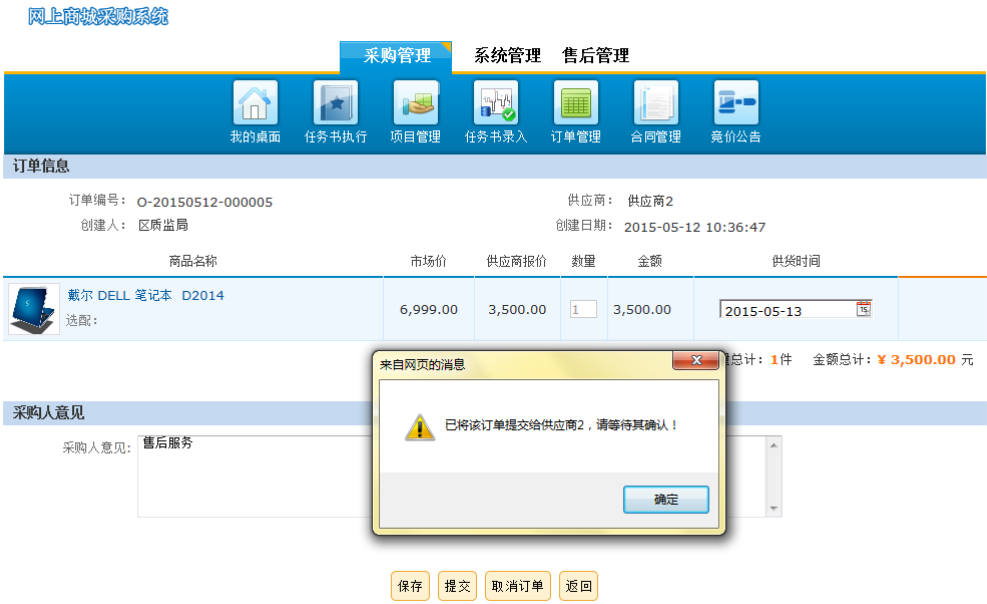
网上商城采购系统

采购管理 系统管理 售后管理

我的桌面 任务书执行 项目管理 任务书录入 订单管理 合同管理 竞价公告

订单信息

订单编号: O-20150512-000005
供应商: 供应商2
创建人: 区质监局
创建日期: 2015-05-12 10:36:47

| 商品名称 | 市场价 | 供应商报价 | 数量 | 金额 | 供货时间 |
|---|---|---|---|---|---|
| 戴尔 DELL 笔记本 D2014 选配: | 6,999.00 | 3,500.00 | 1 | 3,500.00 | 2015-05-13 |

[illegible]总计: 1件 金额总计: ¥ 3,500.00 元

来自网页的消息

已将该订单提交给供应商2，请等待其确认！

确定

采购人意见

采购人意见: 售后服务

保存 提交 取消订单 返回